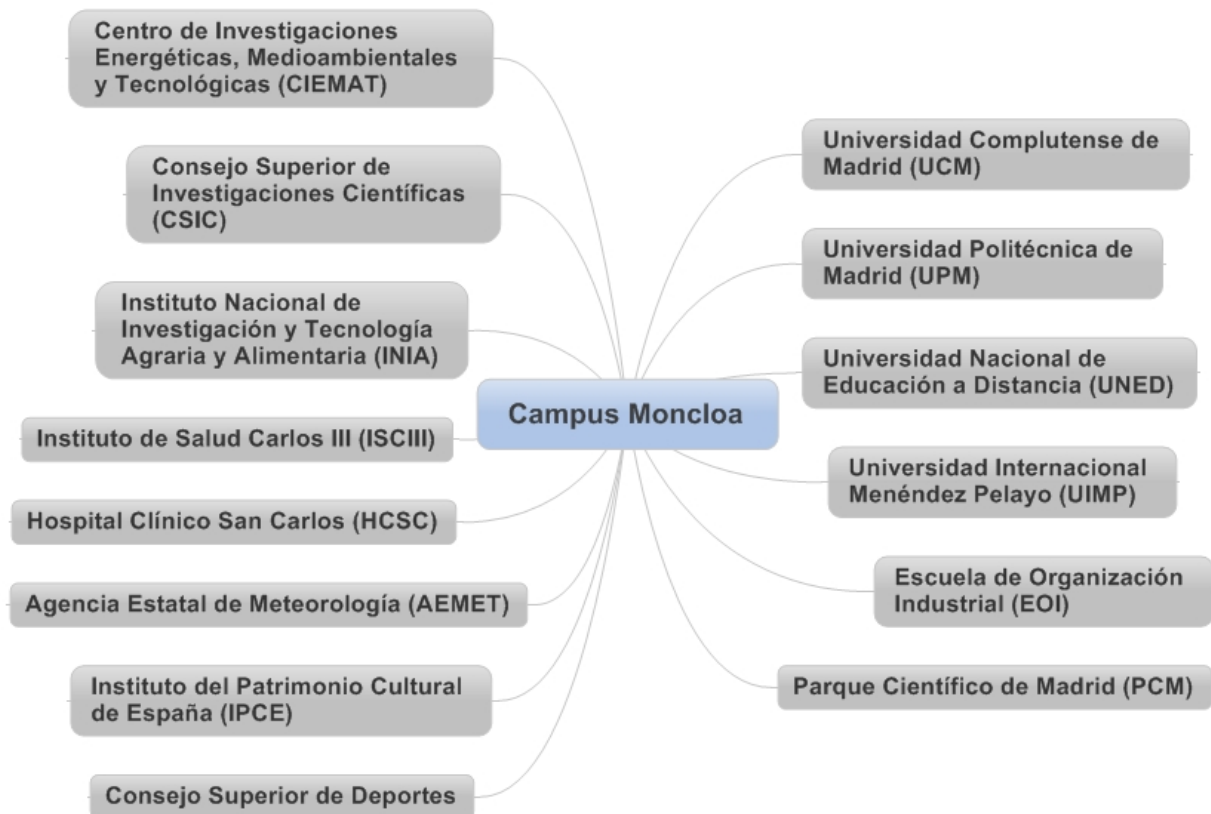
Campus Moncloa

Centro de Investigaciones Energéticas, Medioambientales y Tecnológicas (CIEMAT)

Consejo Superior de Investigaciones Científicas (CSIC)

Instituto Nacional de Investigación y Tecnología Agraria y Alimentaria (INIA)

Instituto de Salud Carlos III (ISCIII)

Hospital Clínico San Carlos (HCSC)

Agencia Estatal de Meteorología (AEMET)

Instituto del Patrimonio Cultural de España (IPCE)

Consejo Superior de Deportes

Universidad Complutense de Madrid (UCM)

Universidad Politécnica de Madrid (UPM)

Universidad Nacional de Educación a Distancia (UNED)

Universidad Internacional Menéndez Pelayo (UIMP)

Escuela de Organización Industrial (EOI)

Parque Científico de Madrid (PCM)